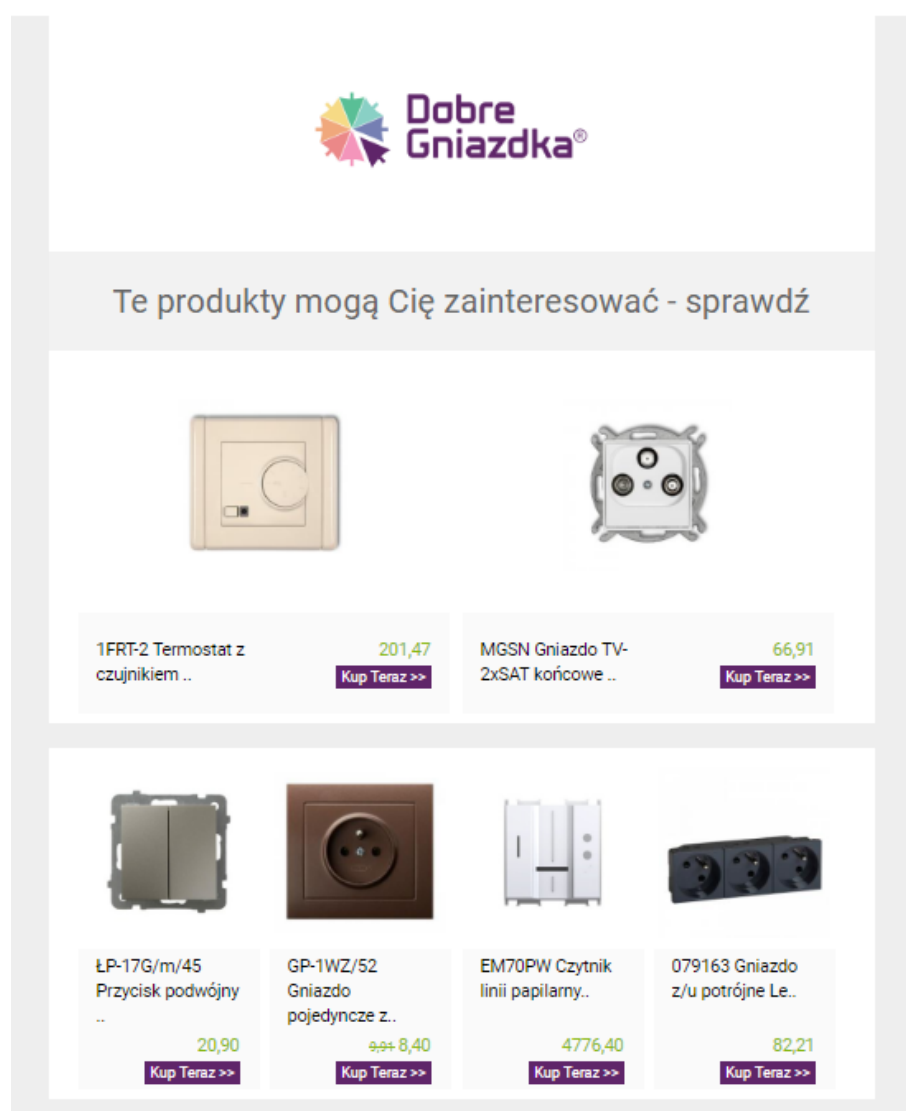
Dobre Gniazdka®

Te produkty mogą Cię zainteresować - sprawdź

1FRT-2 Termostat z czujnikiem ..
201,47
Kup Teraz >>

MGSN Gniazdo TV-2xSAT końcowe ..
66,91
Kup Teraz >>

ŁP-17G/m/45 Przycisk podwójny ..
20,90
Kup Teraz >>

GP-1WZ/52 Gniazdo pojedyncze z..
9,91 8,40
Kup Teraz >>

EM70PW Czytnik linii papilarny..
4776,40
Kup Teraz >>

079163 Gniazdo z/u potrójne Le..
82,21
Kup Teraz >>